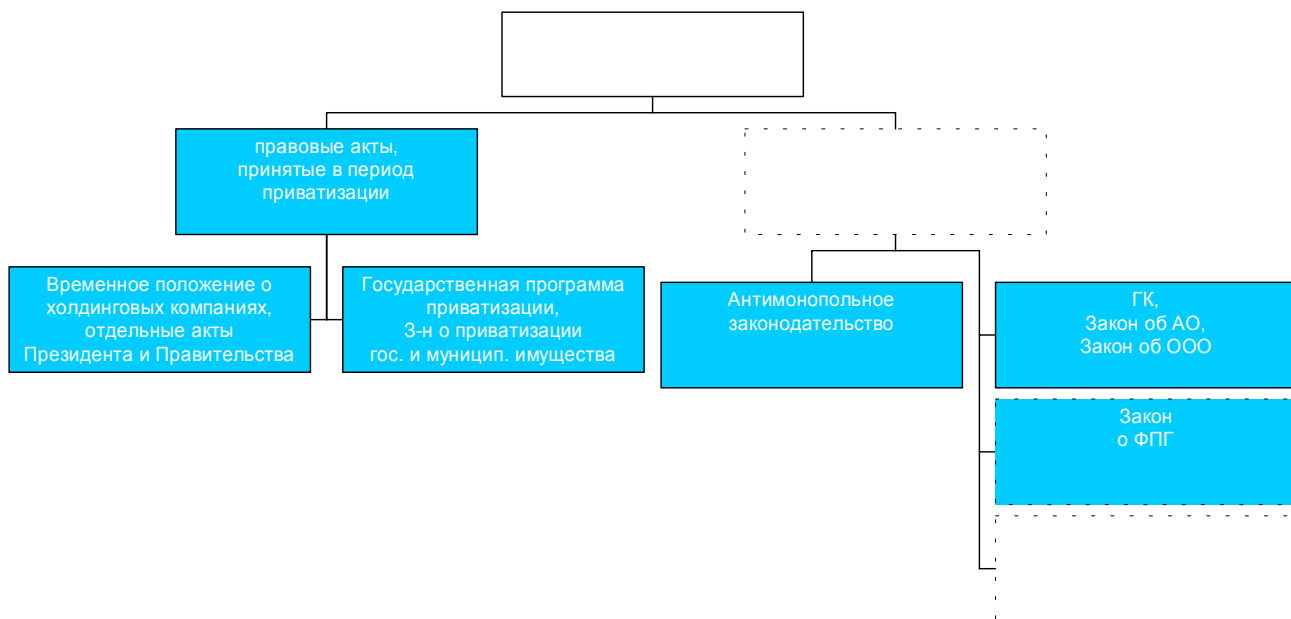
правовые акты, принятые в период приватизации

Временное положение о холдинговых компаниях, отдельные акты Президента и Правительства

Государственная программа приватизации, З-н о приватизации гос. и муницип. имущества

Антимонопольное законодательство

ГК, Закон об АО, Закон об ООО

Закон о ФПГ